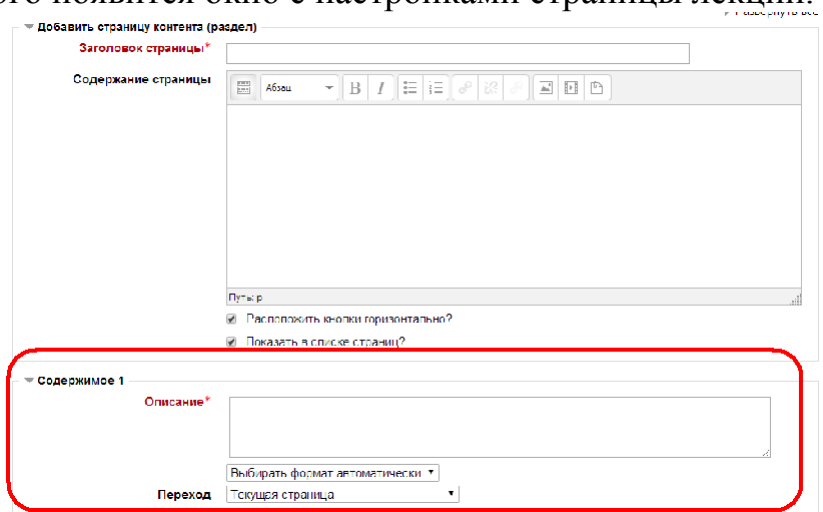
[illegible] появится окно с настройками страницы лекции.

▸ Развернуть всё

▾ Добавить страницу контента (раздел)

Заголовок страницы*

Содержание страницы

Абзац

Путь: p

☑ Расположить кнопки горизонтально?

☑ Показать в списке страниц?

▾ Содержимое 1

Описание*

Выбирать формат автоматически ▾

Переход Текущая страница ▾